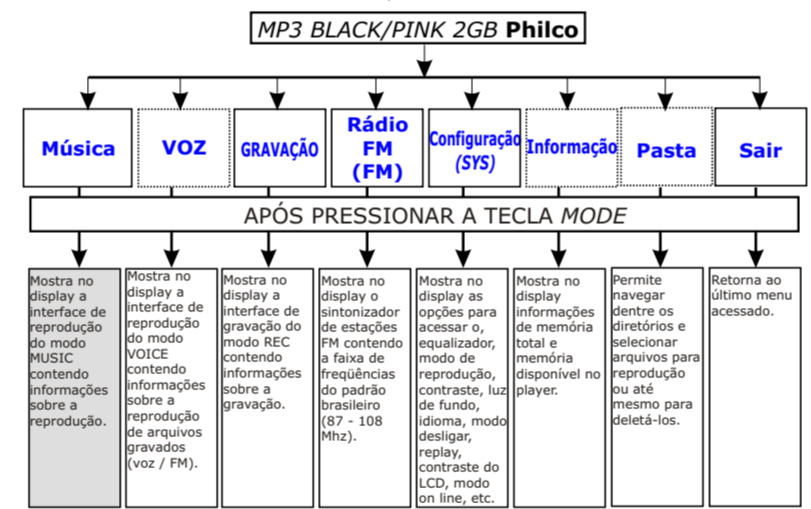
MP3 BLACK/PINK 2GB Philco

Música

VOZ

GRAVAÇÃO

Rádio FM (FM)

Configuração (SYS)

Informação

Pasta

Sair

APÓS PRESSIONAR A TECLA MODE

Mostra no display a interface de reprodução do modo MUSIC contendo informações sobre a reprodução.

Mostra no display a interface de reprodução do modo VOICE contendo informações sobre a reprodução de arquivos gravados (voz / FM).

Mostra no display a interface de gravação do modo REC contendo informações sobre a gravação.

Mostra no display o sintonizador de estações FM contendo a faixa de freqüências do padrão brasileiro (87 - 108 Mhz).

Mostra no display as opções para acessar o, equalizador, modo de reprodução, contraste, luz de fundo, idioma, modo desligar, replay, contraste do LCD, modo on line, etc.

Mostra no display informações de memória total e memória disponível no player.

Permite navegar dentre os diretórios e selecionar arquivos para reprodução ou até mesmo para deletá-los.

Retorna ao último menu acessado.